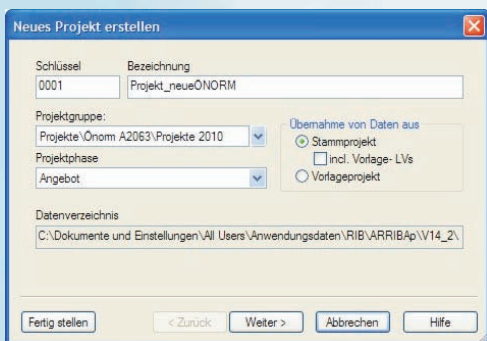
Neues Projekt erstellen

Schlüssel
0001

Bezeichnung
Projekt_neueÖNORM

Projektgruppe:
Projekte\Önorm A2063\Projekte 2010

Projektphase
Angebot

Übernahme von Daten aus
Stammprojekt
incl. Vorlage- LVs
Vorlageprojekt

Datenverzeichnis
C:\Dokumente und Einstellungen\All Users\Anwendungsdaten\RIB\ARRIBAp\V14_2\

Fertig stellen
< Zurück
Weiter >
Abbrechen
Hilfe